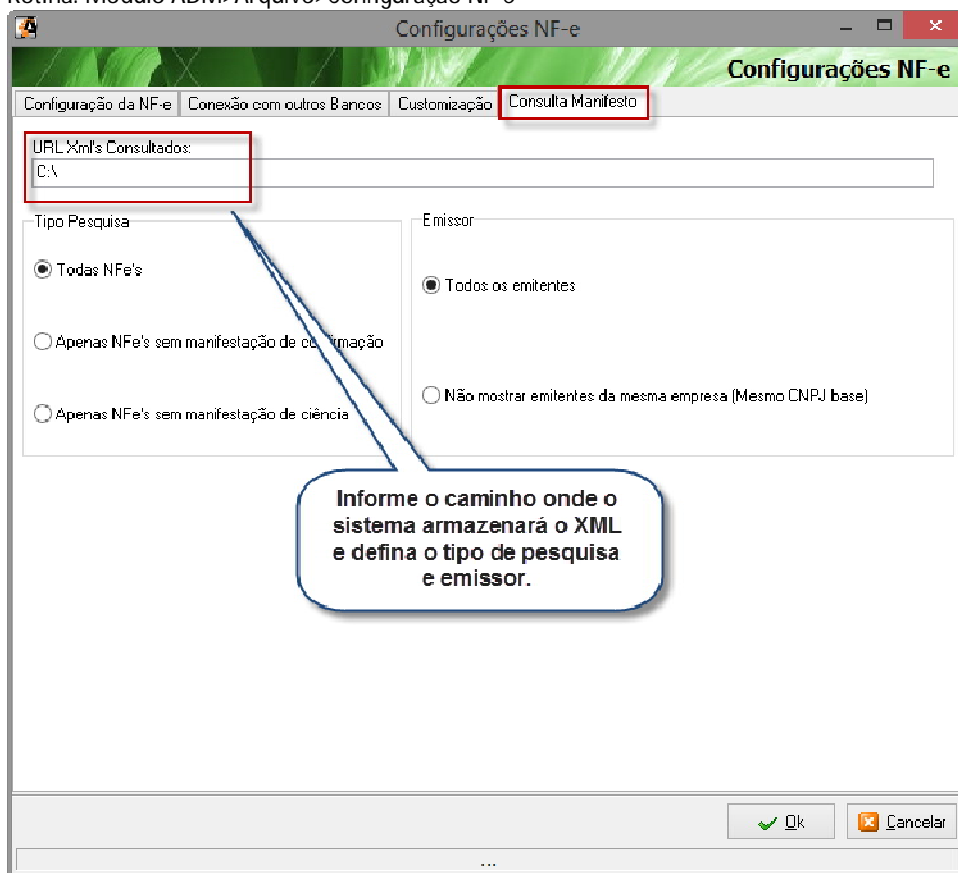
Rotina: Módulo ADM> Arquivo> configuração NF-e

Configurações NF-e

Configurações NF-e

Configuração da NF-e | Conexão com outros Bancos | Customização | Consulta Manifesto

URL Xml's Consultados:

C:\

Tipo Pesquisa

Todas NFe's

Apenas NFe's sem manifestação de co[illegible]firmação

Apenas NFe's sem manifestação de ciência

Emissor

Todos os emitentes

Não mostrar emitentes da mesma empresa (Mesmo CNPJ base)

Informe o caminho onde o sistema armazenará o XML e defina o tipo de pesquisa e emissor.

Ok

Cancelar

...